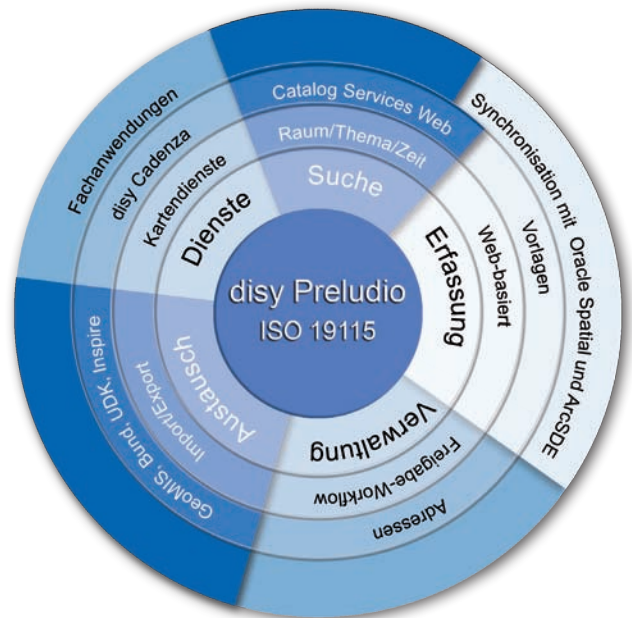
disy Preludio
ISO 19115

Dienste
Kartendienste
disy Cadenza
Fachanwendungen

Suche
Raum/Thema/Zeit
Catalog Services Web

Erfassung
Web-basiert
Vorlagen
Synchronisation mit Oracle Spatial und ArcSDE

Verwaltung
Freigabe-Workflow
Adressen

Austausch
Import/Export
GeoMIS, Bund, UDK, Inspire